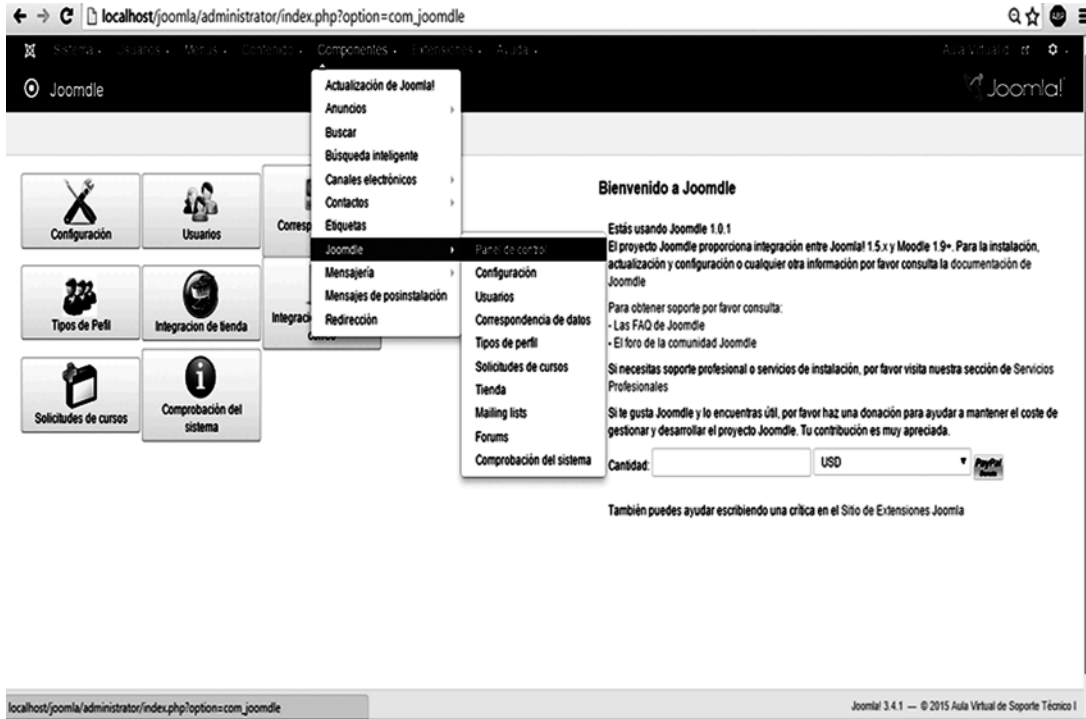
localhost/joomla/administrator/index.php?option=com_joomdle

Sistema Usuarios Menús Contenido Componentes Extensiones Ayuda

Aula Virtual

Joomdle

Joomla!

Actualización de Joomla!
Anuncios
Buscar
Búsqueda inteligente
Canales electrónicos
Contactos
Etiquetas
Joomdle
Mensajería
Mensajes de posinstalación
Redirección

Panel de control
Configuración
Usuarios
Correspondencia de datos
Tipos de perfil
Solicitudes de cursos
Tienda
Mailing lists
Forums
Comprobación del sistema

Configuración
Usuarios
Corresp
Tipos de Pefil
Integracion de tienda
Integraci
Solicitudes de cursos
Comprobación del sistema

Bienvenido a Joomdle

Estás usando Joomdle 1.0.1
El proyecto Joomdle proporciona integración entre Joomla! 1.5.x y Moodle 1.9+. Para la instalación, actualización y configuración o cualquier otra información por favor consulta la documentación de Joomdle

Para obtener soporte por favor consulta:
- Las FAQ de Joomdle
- El foro de la comunidad Joomdle

Si necesitas soporte profesional o servicios de instalación, por favor visita nuestra sección de Servicios Profesionales

Si te gusta Joomdle y lo encuentras útil, por favor haz una donación para ayudar a mantener el coste de gestionar y desarrollar el proyecto Joomdle. Tu contribución es muy apreciada.

Cantidad: USD PayPal

También puedes ayudar escribiendo una crítica en el Sitio de Extensiones Joomla

localhost/joomla/administrator/index.php?option=com_joomdle

Joomla! 3.4.1 — © 2015 Aula Virtual de Soporte Técnico I